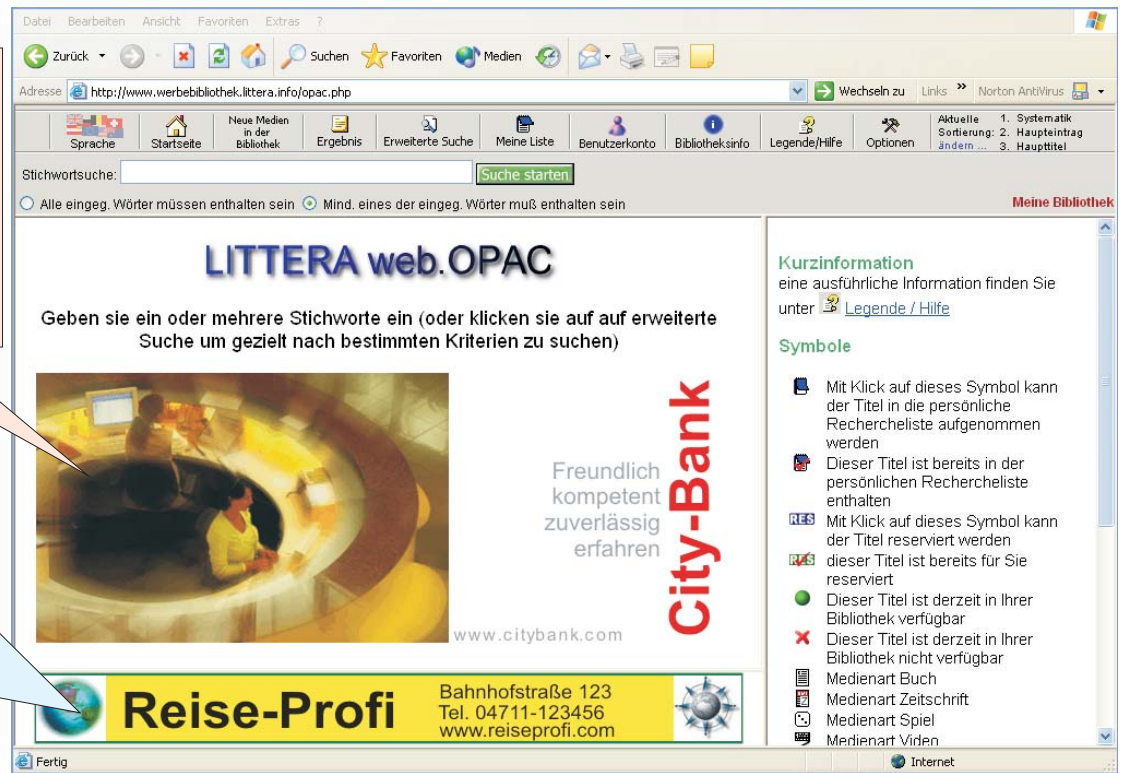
Datei Bearbeiten Ansicht Favoriten Extras ?

Zurück Suchen Favoriten Medien

Adresse http://www.werbebibliothek.littera.info/opac.php Wechseln zu Links » Norton AntiVirus

Sprache Startseite Neue Medien in der Bibliothek Ergebnis Erweiterte Suche Meine Liste Benutzerkonto Bibliotheksinfo Legende/Hilfe Optionen Aktuelle Sortierung: ändern ... 1. Systematik 2. Haupteintrag 3. Haupttitel

Stichwortsuche: Suche starten

Alle eingeg. Wörter müssen enthalten sein Mind. eines der eingeg. Wörter muß enthalten sein

Meine Bibliothek

LITTERA web.OPAC

Geben sie ein oder mehrere Stichworte ein (oder klicken sie auf auf erweiterte Suche um gezielt nach bestimmten Kriterien zu suchen)

Freundlich kompetent zuverlässig erfahren

City-Bank

www.citybank.com

Reise-Profi

Bahnhofstraße 123
Tel. 04711-123456
www.reiseprofi.com

Kurzinformation
eine ausführliche Information finden Sie unter Legende / Hilfe

Symbole

Mit Klick auf dieses Symbol kann der Titel in die persönliche Rechercheliste aufgenommen werden

Dieser Titel ist bereits in der persönlichen Rechercheliste enthalten

RES Mit Klick auf dieses Symbol kann der Titel reserviert werden

RES dieser Titel ist bereits für Sie reserviert

Dieser Titel ist derzeit in Ihrer Bibliothek verfügbar

Dieser Titel ist derzeit in Ihrer Bibliothek nicht verfügbar

Medienart Buch

Medienart Zeitschrift

Medienart Spiel

Medienart Video

Fertig Internet